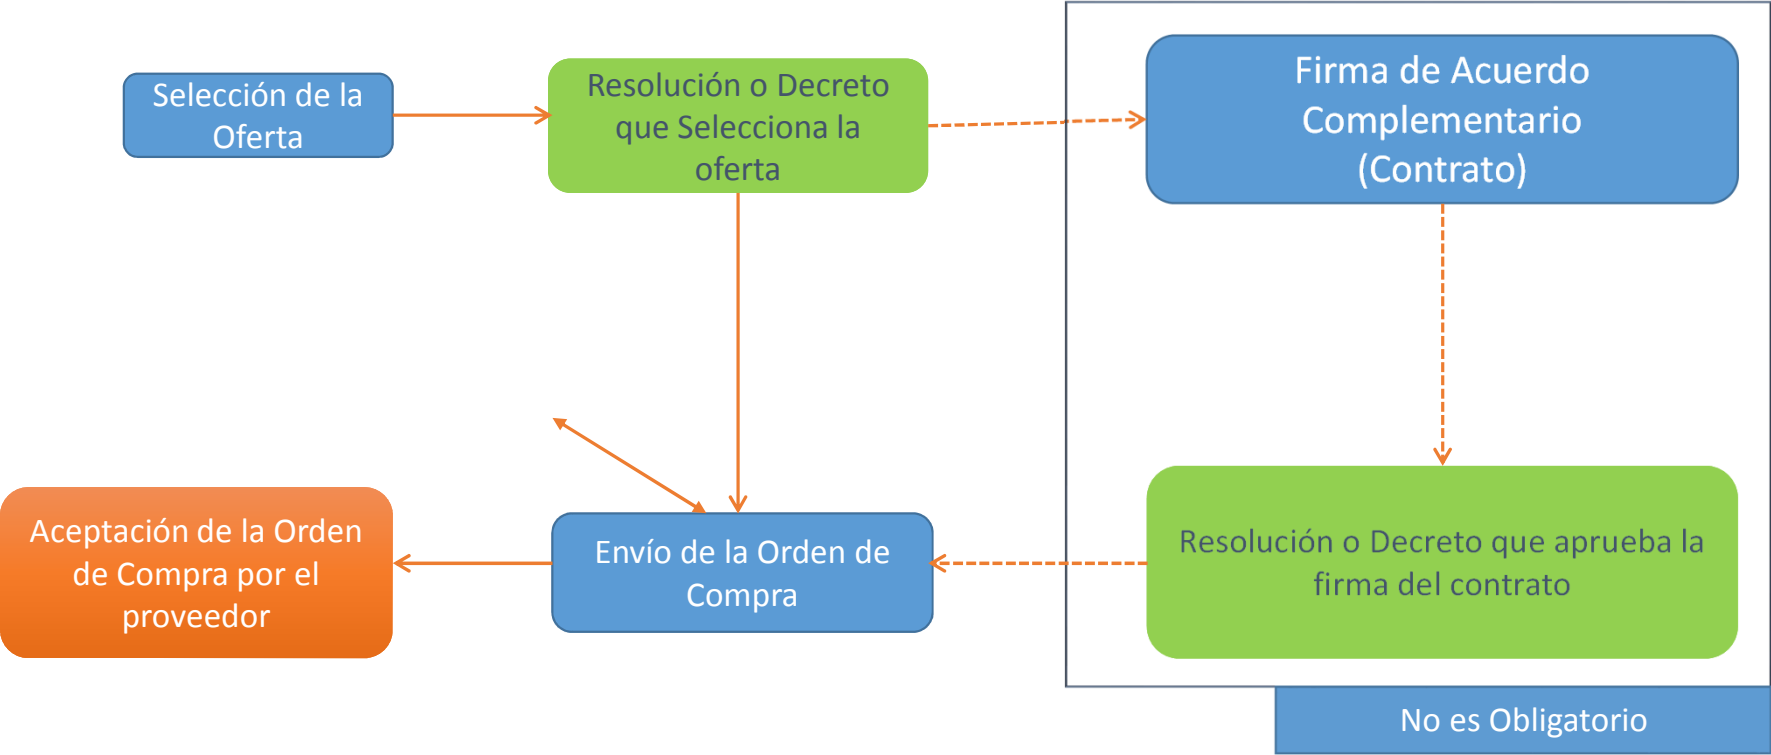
Selección de la Oferta

Resolución o Decreto que Selecciona la oferta

Firma de Acuerdo Complementario (Contrato)

Resolución o Decreto que aprueba la firma del contrato

Envío de la Orden de Compra

Aceptación de la Orden de Compra por el proveedor

No es Obligatorio